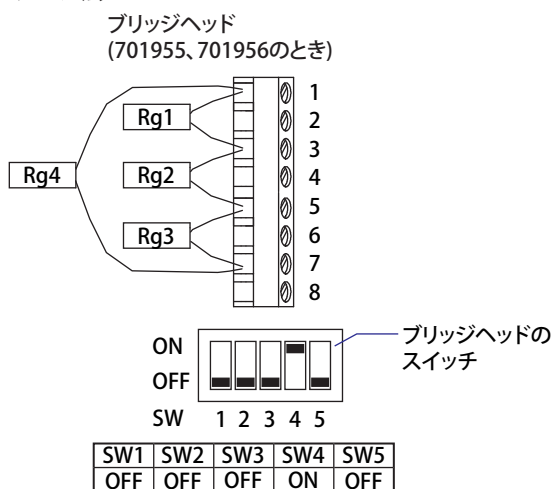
ブリッジヘッド
(701955、701956のとき)

Rg1
Rg4
Rg2
Rg3

1
2
3
4
5
6
7
8

ON
OFF
SW 1 2 3 4 5

ブリッジヘッドのスイッチ

| SW1 | SW2 | SW3 | SW4 | SW5 |
|---|---|---|---|---|
| OFF | OFF | OFF | ON | OFF |